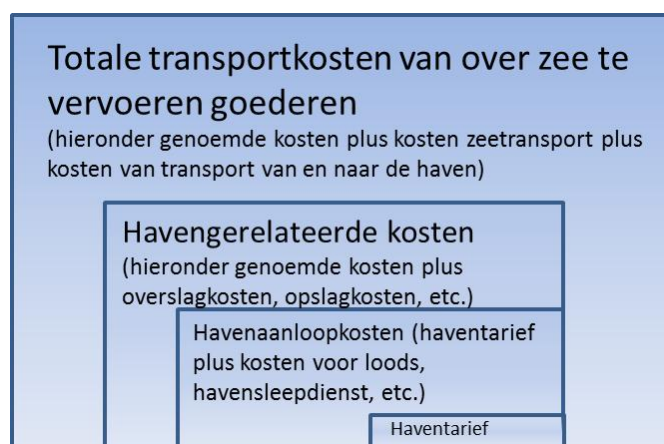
Totale transportkosten van over zee te vervoeren goederen
(hieronder genoemde kosten plus kosten zeetransport plus kosten van transport van en naar de haven)

Havengerelateerde kosten
(hieronder genoemde kosten plus overslagkosten, opslagkosten, etc.)

Havenaanloopkosten (haventarief plus kosten voor loods, havensleepdienst, etc.)

Haventarief